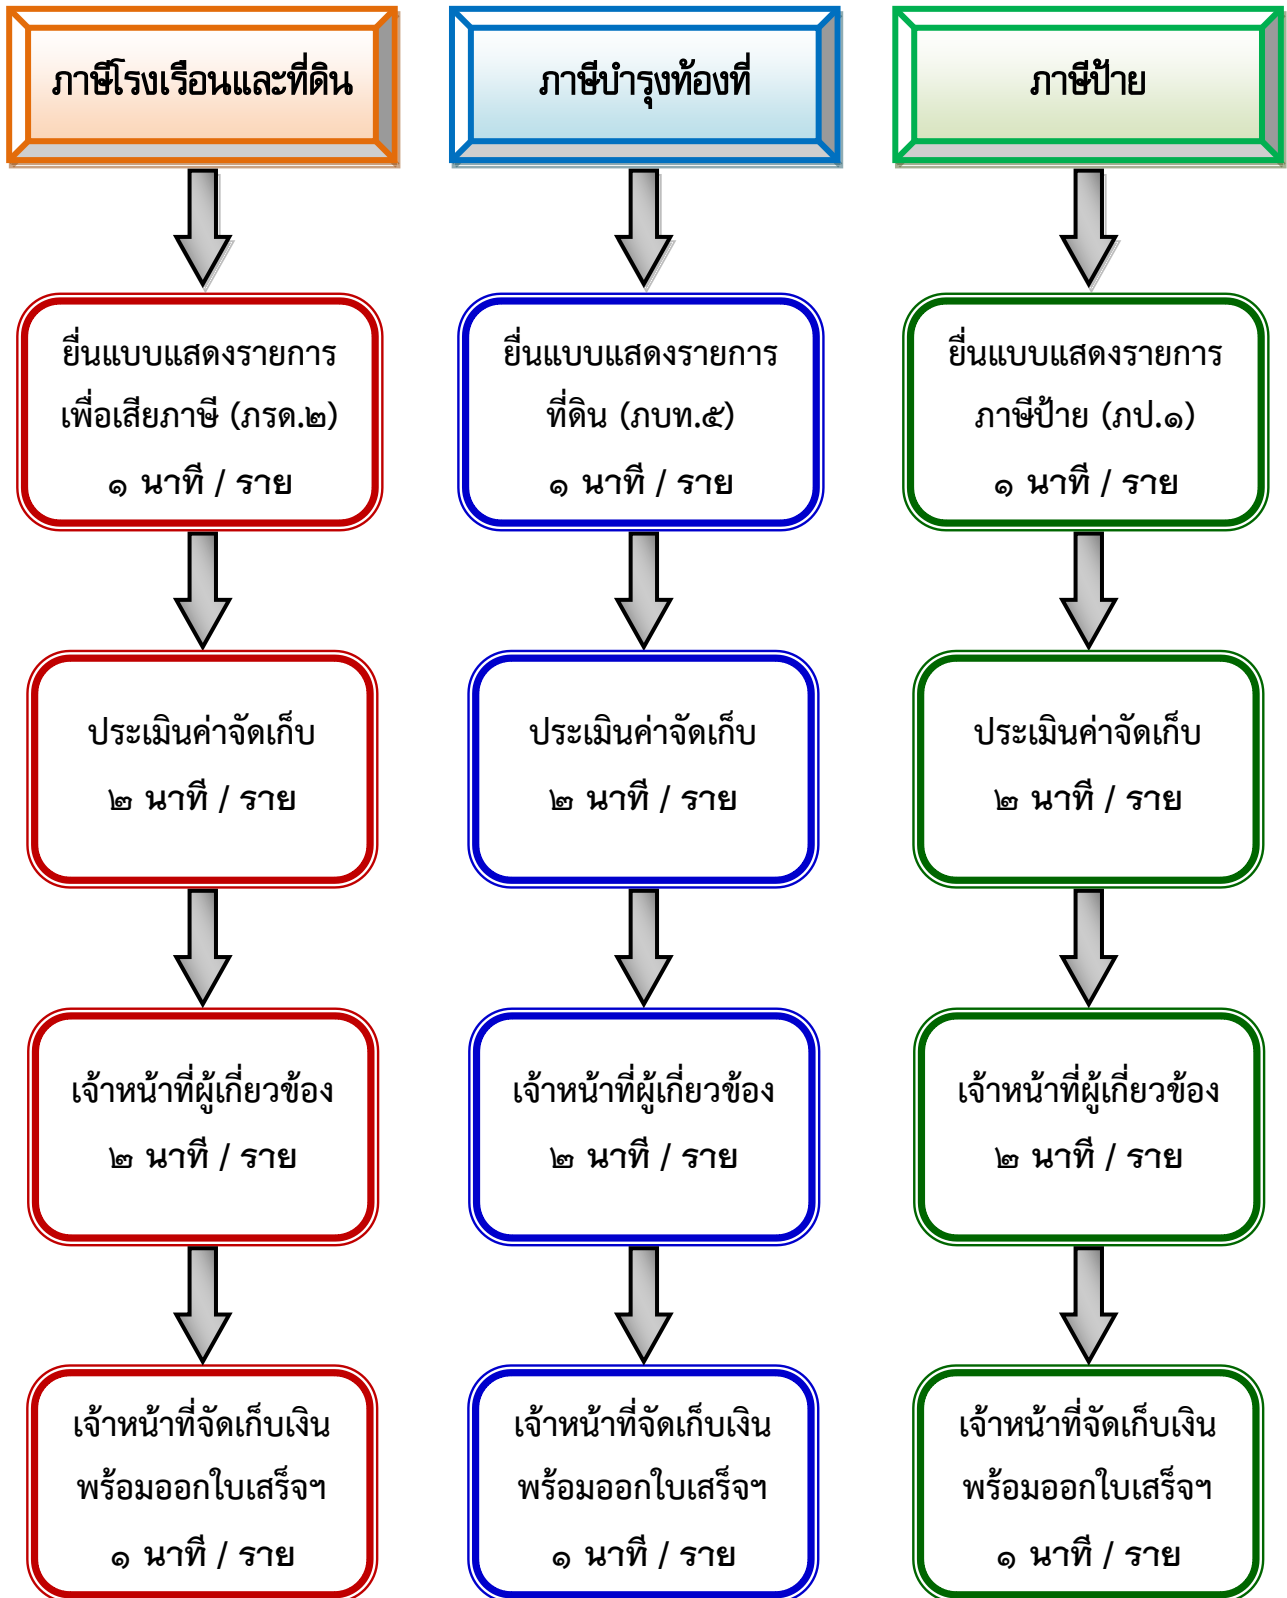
ภาษีโรงเรือนและที่ดิน

ยื่นแบบแสดงรายการเพื่อเสียภาษี (ภรด.๒)
๑ นาที / ราย

ประเมินค่าจัดเก็บ
๒ นาที / ราย

เจ้าหน้าที่ผู้เกี่ยวข้อง
๒ นาที / ราย

เจ้าหน้าที่จัดเก็บเงินพร้อมออกใบเสร็จฯ
๑ นาที / ราย

ภาษีบำรุงท้องที่

ยื่นแบบแสดงรายการที่ดิน (ภบท.๕)
๑ นาที / ราย

ประเมินค่าจัดเก็บ
๒ นาที / ราย

เจ้าหน้าที่ผู้เกี่ยวข้อง
๒ นาที / ราย

เจ้าหน้าที่จัดเก็บเงินพร้อมออกใบเสร็จฯ
๑ นาที / ราย

ภาษีป้าย

ยื่นแบบแสดงรายการภาษีป้าย (ภป.๑)
๑ นาที / ราย

ประเมินค่าจัดเก็บ
๒ นาที / ราย

เจ้าหน้าที่ผู้เกี่ยวข้อง
๒ นาที / ราย

เจ้าหน้าที่จัดเก็บเงินพร้อมออกใบเสร็จฯ
๑ นาที / ราย